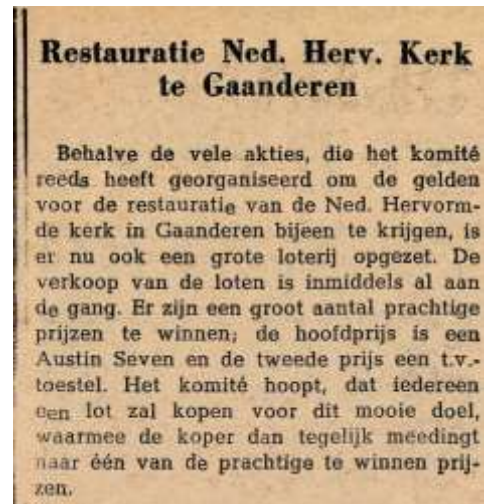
Restauratie Ned. Herv. Kerk te Gaanderen

Behalve de vele akties, die het komité reeds heeft georganiseerd om de gelden voor de restauratie van de Ned. Hervormde kerk in Gaanderen bijeen te krijgen, is er nu ook een grote loterij opgezet. De verkoop van de loten is inmiddels al aan de gang. Er zijn een groot aantal prachtige prijzen te winnen; de hoofdprijs is een Austin Seven en de tweede prijs een t.v.-toestel. Het komité hoopt, dat iedereen een lot zal kopen voor dit mooie doel, waarmee de koper dan tegelijk meedingt naar één van de prachtige te winnen prijzen.